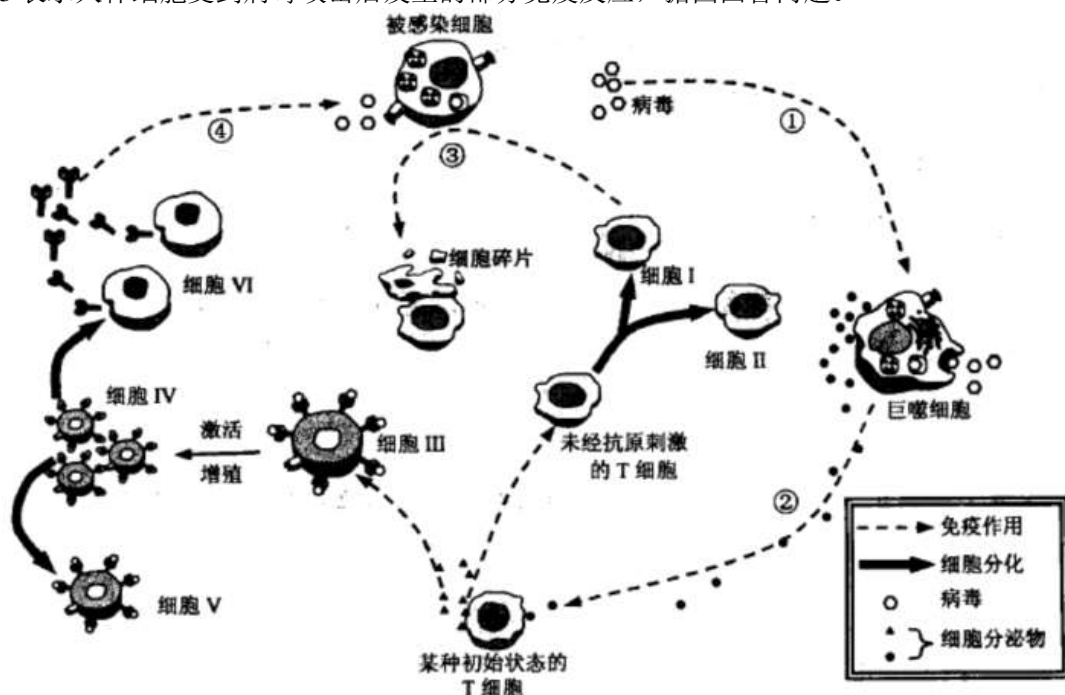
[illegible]表示人体细胞受到病毒攻击后发生的部分免疫反应，据图回答问题。

被感染细胞

病毒

①

④

③

细胞碎片

细胞 I

细胞 VI

细胞 II

巨噬细胞

细胞 IV

激活

增殖

细胞 III

未经抗原刺激的 T 细胞

②

免疫作用

细胞分化

病毒

细胞分泌物

细胞 V

某种初始状态的 T 细胞